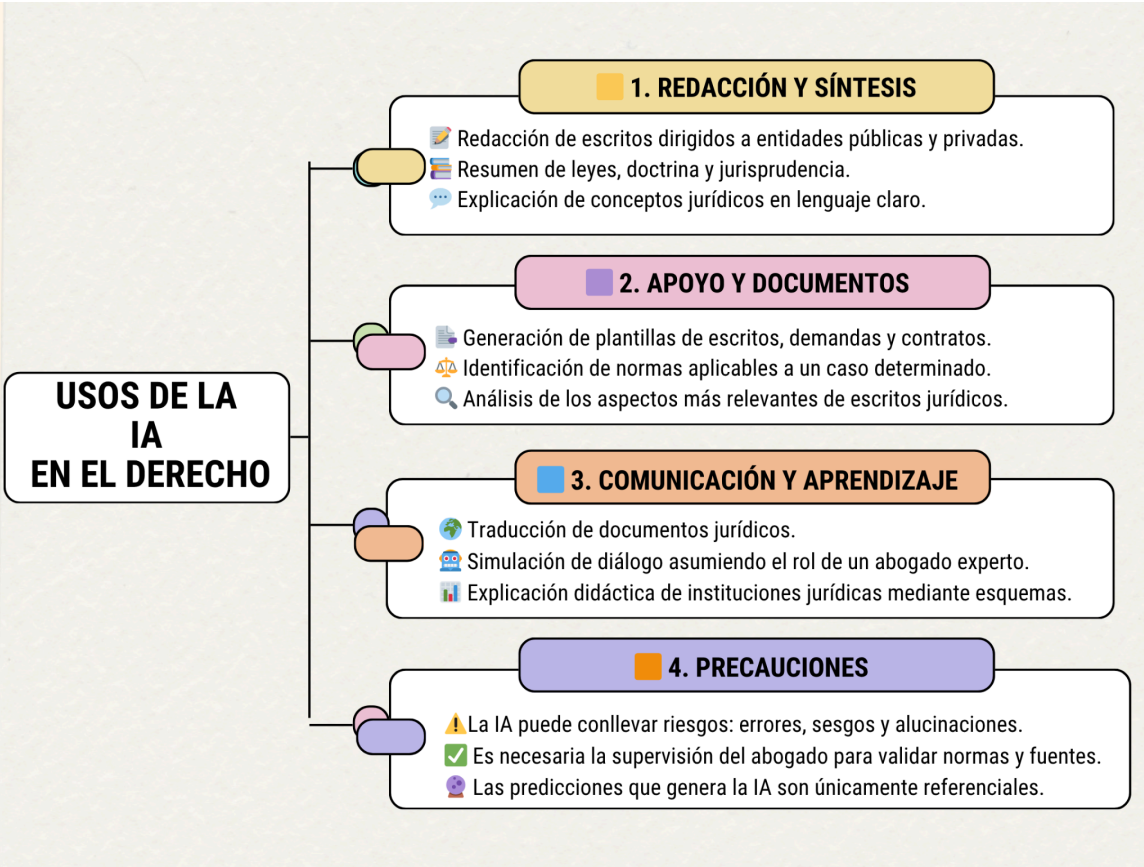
USOS DE LA IA EN EL DERECHO

1. REDACCIÓN Y SÍNTESIS

Redacción de escritos dirigidos a entidades públicas y privadas.
Resumen de leyes, doctrina y jurisprudencia.
Explicación de conceptos jurídicos en lenguaje claro.

2. APOYO Y DOCUMENTOS

Generación de plantillas de escritos, demandas y contratos.
Identificación de normas aplicables a un caso determinado.
Análisis de los aspectos más relevantes de escritos jurídicos.

3. COMUNICACIÓN Y APRENDIZAJE

Traducción de documentos jurídicos.
Simulación de diálogo asumiendo el rol de un abogado experto.
Explicación didáctica de instituciones jurídicas mediante esquemas.

4. PRECAUCIONES

La IA puede conllevar riesgos: errores, sesgos y alucinaciones.
Es necesaria la supervisión del abogado para validar normas y fuentes.
Las predicciones que genera la IA son únicamente referenciales.